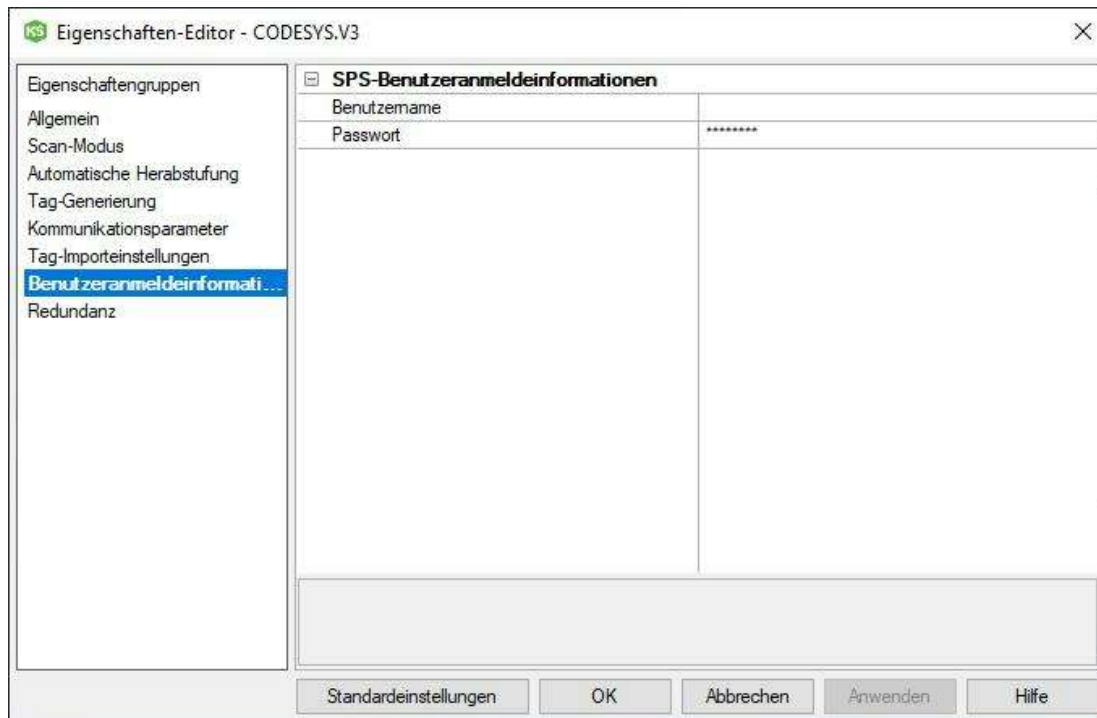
Eigenschaften-Editor - CODESYS.V3

Eigenschaftengruppen
Allgemein
Scan-Modus
Automatische Herabstufung
Tag-Generierung
Kommunikationsparameter
Tag-Importeinstellungen
Benutzeranmeldeinformati...
Redundanz

SPS-Benutzeranmeldeinformationen

| Benutzername | |
|---|---|
| Passwort | ******** |

Standardeinstellungen | OK | Abbrechen | Anwenden | Hilfe